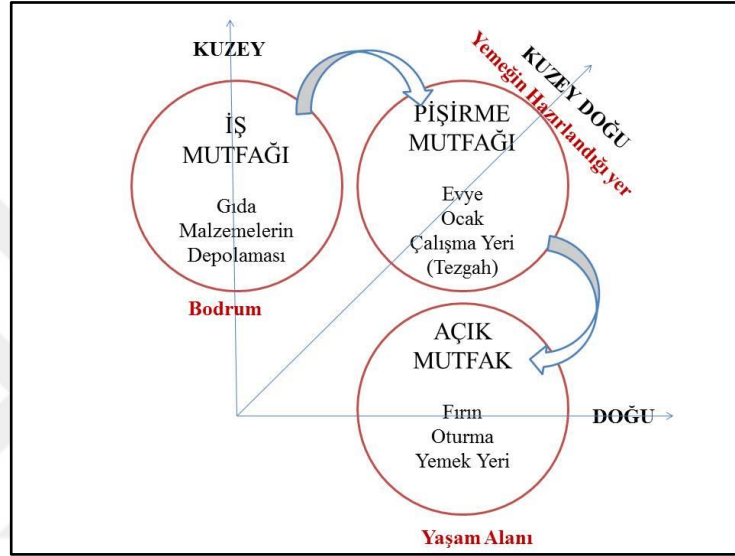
KUZEY

KUZEY DOĞU

Yemeğin Hazırlandığı yer

İŞ MUTFAĞI

Gıda Malzemelerin Depolaması

Bodrum

PİŞİRME MUTFAĞI

Evye Ocak Çalışma Yeri (Tezgah)

AÇIK MUTFAK

Fırın Oturma Yemek Yeri

DOĞU

Yaşam Alanı